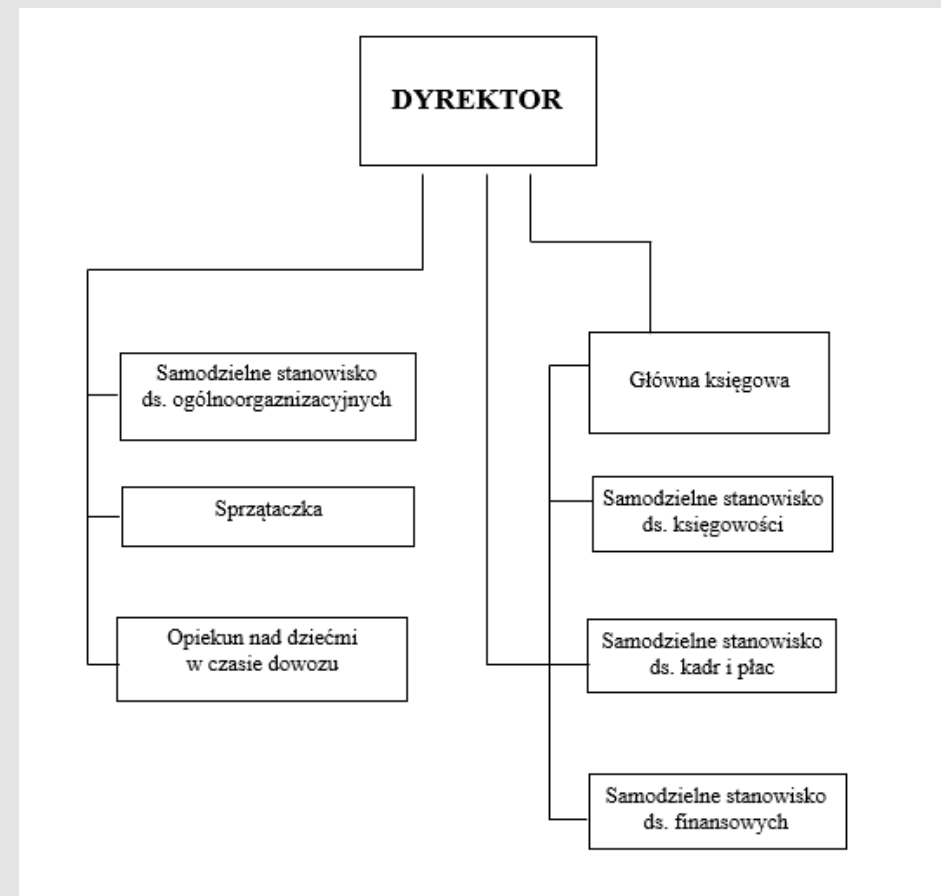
DYREKTOR

Samodzielne stanowisko ds. ogólnoorgaznizacyjnych

Sprzątaczka

Opiekun nad dziećmi w czasie dowozu

Główna księgowa

Samodzielne stanowisko ds. księgowości

Samodzielne stanowisko ds. kadr i płac

Samodzielne stanowisko ds. finansowych